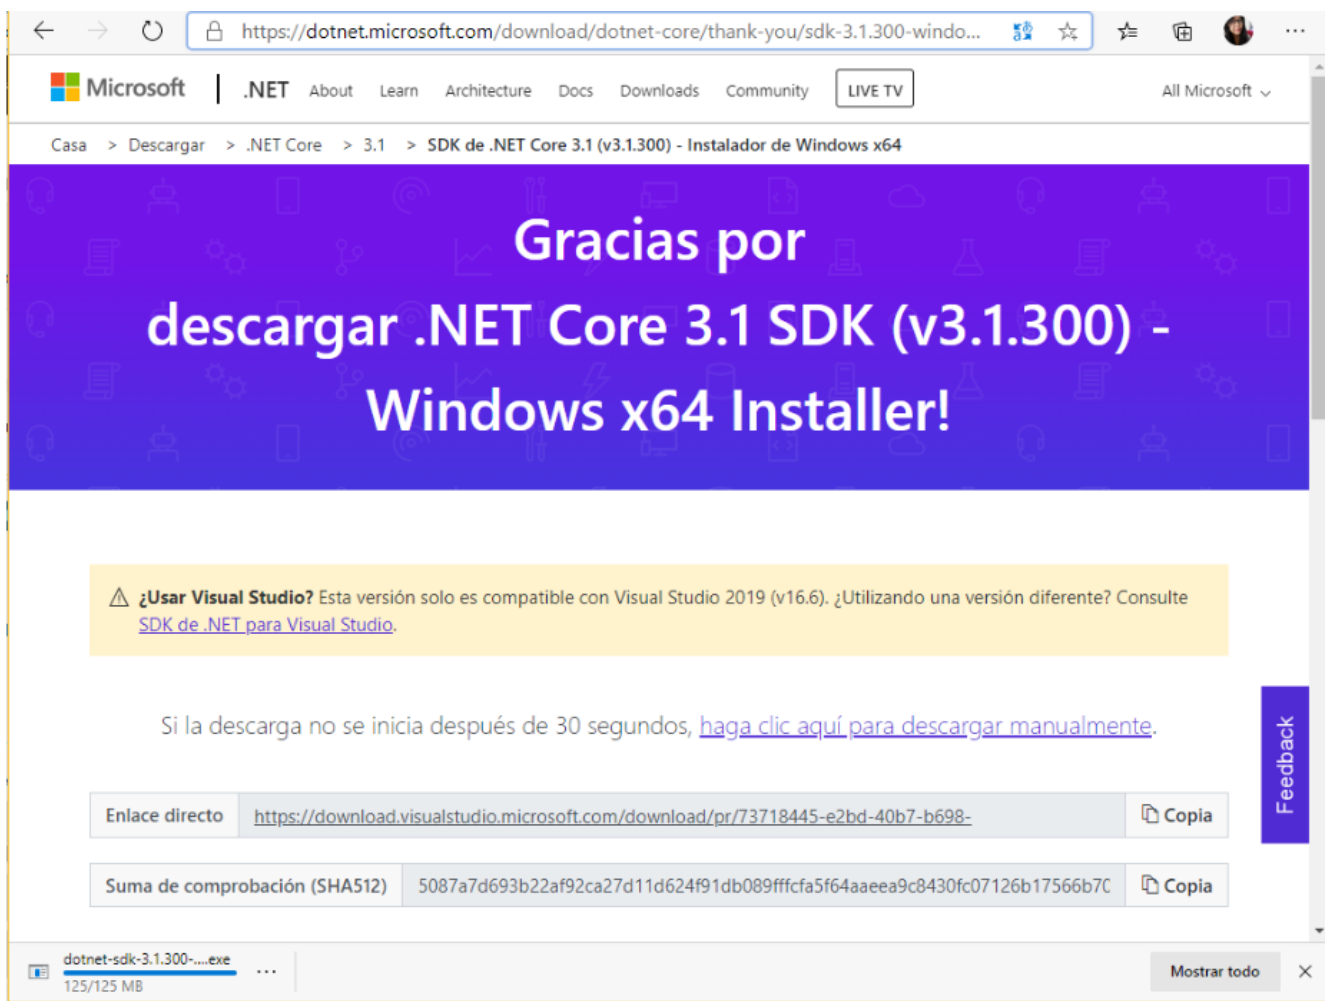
https://dotnet.microsoft.com/download/dotnet-core/thank-you/sdk-3.1.300-windo...

Microsoft | .NET About Learn Architecture Docs Downloads Community LIVE TV All Microsoft

Casa > Descargar > .NET Core > 3.1 > SDK de .NET Core 3.1 (v3.1.300) - Instalador de Windows x64

Gracias por descargar .NET Core 3.1 SDK (v3.1.300) - Windows x64 Installer!

¿Usar Visual Studio? Esta versión solo es compatible con Visual Studio 2019 (v16.6). ¿Utilizando una versión diferente? Consulte SDK de .NET para Visual Studio.

Si la descarga no se inicia después de 30 segundos, haga clic aquí para descargar manualmente.

| Enlace directo | https://download.visualstudio.microsoft.com/download/pr/73718445-e2bd-40b7-b698- | Copia |
|---|---|---|
| Suma de comprobación (SHA512) | 5087a7d693b22af92ca27d11d624f91db089fffcfa5f64aaeea9c8430fc07126b17566b7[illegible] | Copia |

Feedback

dotnet-sdk-3.1.300-....exe
125/125 MB
Mostrar todo